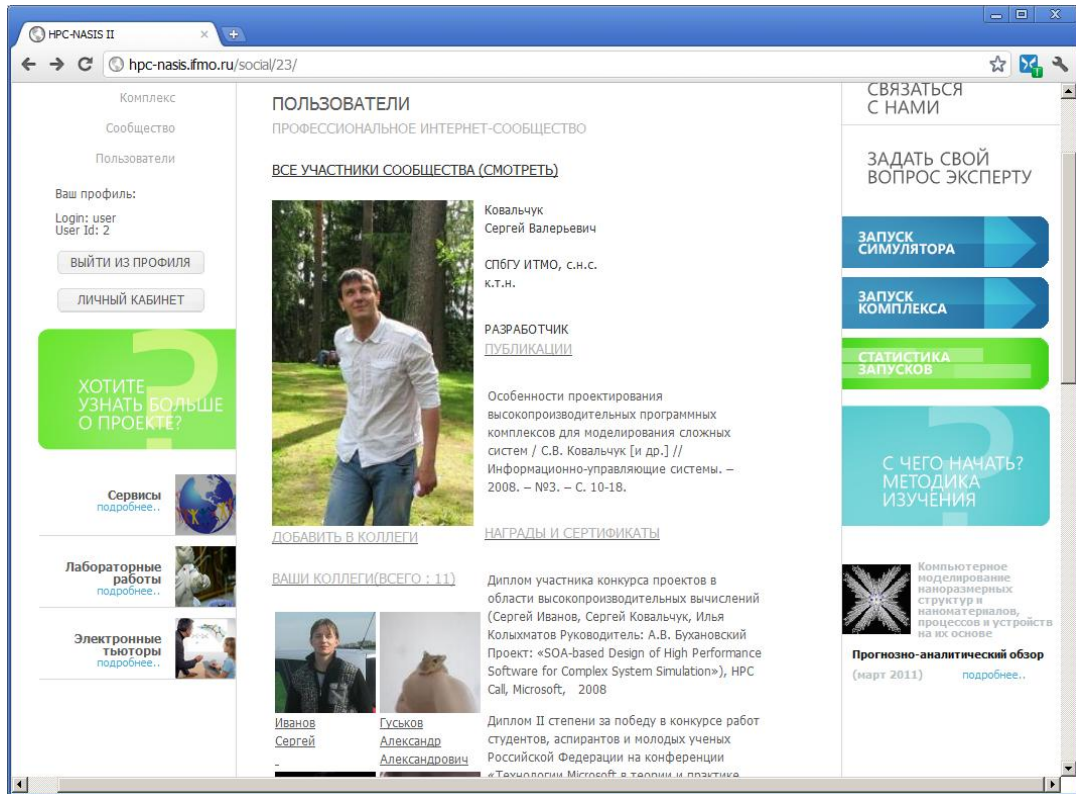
HPC-NASIS II

hpc-nasis.ifmo.ru/social/23/

Комплекс

Сообщество

Пользователи

Ваш профиль:

Login: user
User Id: 2

ВЫЙТИ ИЗ ПРОФИЛЯ

ЛИЧНЫЙ КАБИНЕТ

ХОТИТЕ УЗНАТЬ БОЛЬШЕ О ПРОЕКТЕ?

Сервисы
подробнее..

Лабораторные работы
подробнее..

Электронные тьюторы
подробнее..

ПОЛЬЗОВАТЕЛИ

ПРОФЕССИОНАЛЬНОЕ ИНТЕРНЕТ-СООБЩЕСТВО

ВСЕ УЧАСТНИКИ СООБЩЕСТВА (СМОТРЕТЬ)

Ковальчук
Сергей Валерьевич

СПбГУ ИТМО, с.н.с. к.т.н.

РАЗРАБОТЧИК

ПУБЛИКАЦИИ

Особенности проектирования высокопроизводительных программных комплексов для моделирования сложных систем / С.В. Ковальчук [и др.] // Информационно-управляющие системы. – 2008. – №3. – С. 10-18.

ДОБАВИТЬ В КОЛЛЕГИ

НАГРАДЫ И СЕРТИФИКАТЫ

ВАШИ КОЛЛЕГИ(ВСЕГО : 11)

Диплом участника конкурса проектов в области высокопроизводительных вычислений (Сергей Иванов, Сергей Ковальчук, Илья Колыхматов Руководитель: А.В. Бухановский Проект: «SOA-based Design of High Performance Software for Complex System Simulation»), HPC Call, Microsoft, 2008

Иванов Сергей

Гуськов Александр Александрович

Диплом II степени за победу в конкурсе работ студентов, аспирантов и молодых ученых Российской Федерации на конференции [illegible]

СВЯЗАТЬСЯ С НАМИ

ЗАДАТЬ СВОЙ ВОПРОС ЭКСПЕРТУ

ЗАПУСК СИМУЛЯТОРА

ЗАПУСК КОМПЛЕКСА

СТАТИСТИКА ЗАПУСКОВ

С ЧЕГО НАЧАТЬ? МЕТОДИКА ИЗУЧЕНИЯ

Компьютерное моделирование наноразмерных структур и наноматериалов, процессов и устройств на их основе

Прогнозно-аналитический обзор

(март 2011)

подробнее..